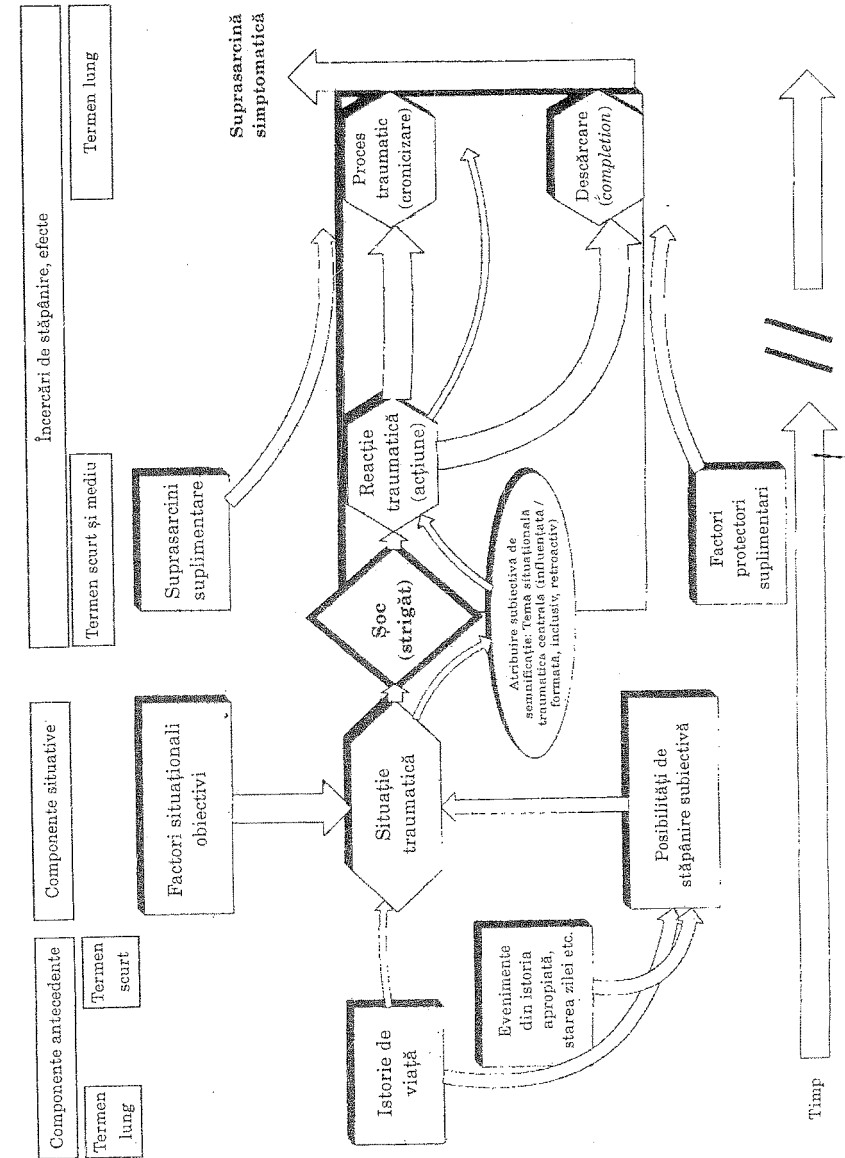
Componente antecedente

Termen lung

Termen scurt

Componente situative

Termen scurt și mediu

Încercări de stăpânire, efecte

Termen lung

Istorie de viață

Evenimente din istoria apropiată, starea zilei etc.

Factori situaționali obiectivi

Situație traumatică

Posibilități de stăpânire subiectivă

Șoc (strigăt)

Atribuire subiectivă de semnificație: Temă situațională traumatică centrală (influențată / formată, inclusiv, retroactiv)

Suprasarcini suplimentare

Reacție traumatică (acțiune)

Factori protectori suplimentari

Proces traumatic (cronicizare)

Descărcare (completion)

Suprasarcină simptomatică

Timp